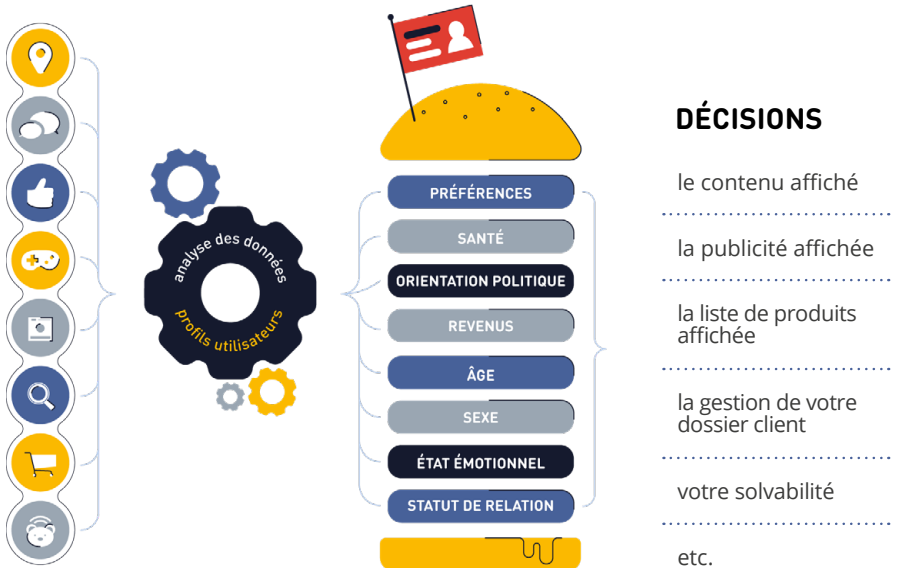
analyse des données
profils utilisateurs

PRÉFÉRENCES
SANTÉ
ORIENTATION POLITIQUE
REVENUS
ÂGE
SEXE
ÉTAT ÉMOTIONNEL
STATUT DE RELATION

DÉCISIONS

le contenu affiché

la publicité affichée

la liste de produits affichée

la gestion de votre dossier client

votre solvabilité

etc.